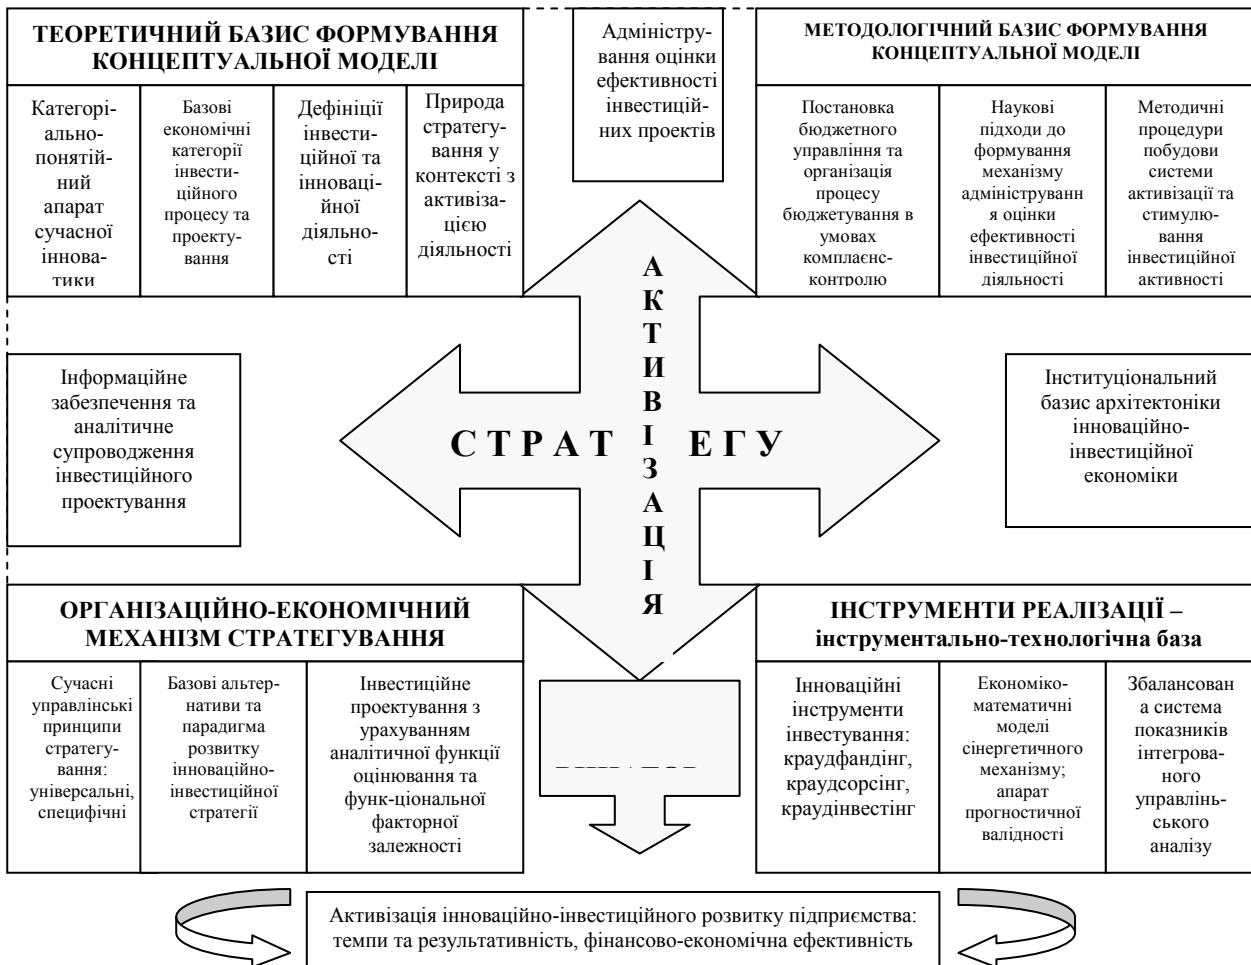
ТЕОРЕТИЧНИЙ БАЗИС ФОРМУВАННЯ КОНЦЕПТУАЛЬНОЇ МОДЕЛІ

Категоріально-понятійний апарат сучасної інноватики

Базові економічні категорії інвестиційного процесу та проектування

Дефініції інвестиційної та інноваційної діяльності

Природа стратегування у контексті з активізацією діяльності

Адміністрування оцінки ефективності інвестиційних проектів

МЕТОДОЛОГІЧНИЙ БАЗИС ФОРМУВАННЯ КОНЦЕПТУАЛЬНОЇ МОДЕЛІ

Постановка бюджетного управління та організація процесу бюджетування в умовах комплаєнс-контролю

Наукові підходи до формування механізму адміністрування оцінки ефективності інвестиційної діяльності

Методичні процедури побудови системи активізації та стимулювання інвестиційної активності

Інформаційне забезпечення та аналітичне супроводження інвестиційного проектування

АКТИВІЗАЦІЯ

СТРАТ ЕГУ

Інституціональний базис архітектоніки інноваційно-інвестиційної економіки

ОРГАНІЗАЦІЙНО-ЕКОНОМІЧНИЙ МЕХАНІЗМ СТРАТЕГУВАННЯ

Сучасні управлінські принципи стратегування: універсальні, специфічні

Базові альтернативи та парадигма розвитку інноваційно-інвестиційної стратегії

Інвестиційне проектування з урахуванням аналітичної функції оцінювання та функ-ціональної факторної залежності

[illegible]

ІНСТРУМЕНТИ РЕАЛІЗАЦІЇ – інструментально-технологічна база

Інноваційні інструменти інвестування: краудфандінг, краудсорсінг, краудінвестінг

Економіко-математичні моделі сінергетичного механізму; апарат прогностичної валідності

Збалансован а система показників інтегрованого управлінського аналізу

Активізація інноваційно-інвестиційного розвитку підприємства: темпи та результативність, фінансово-економічна ефективність